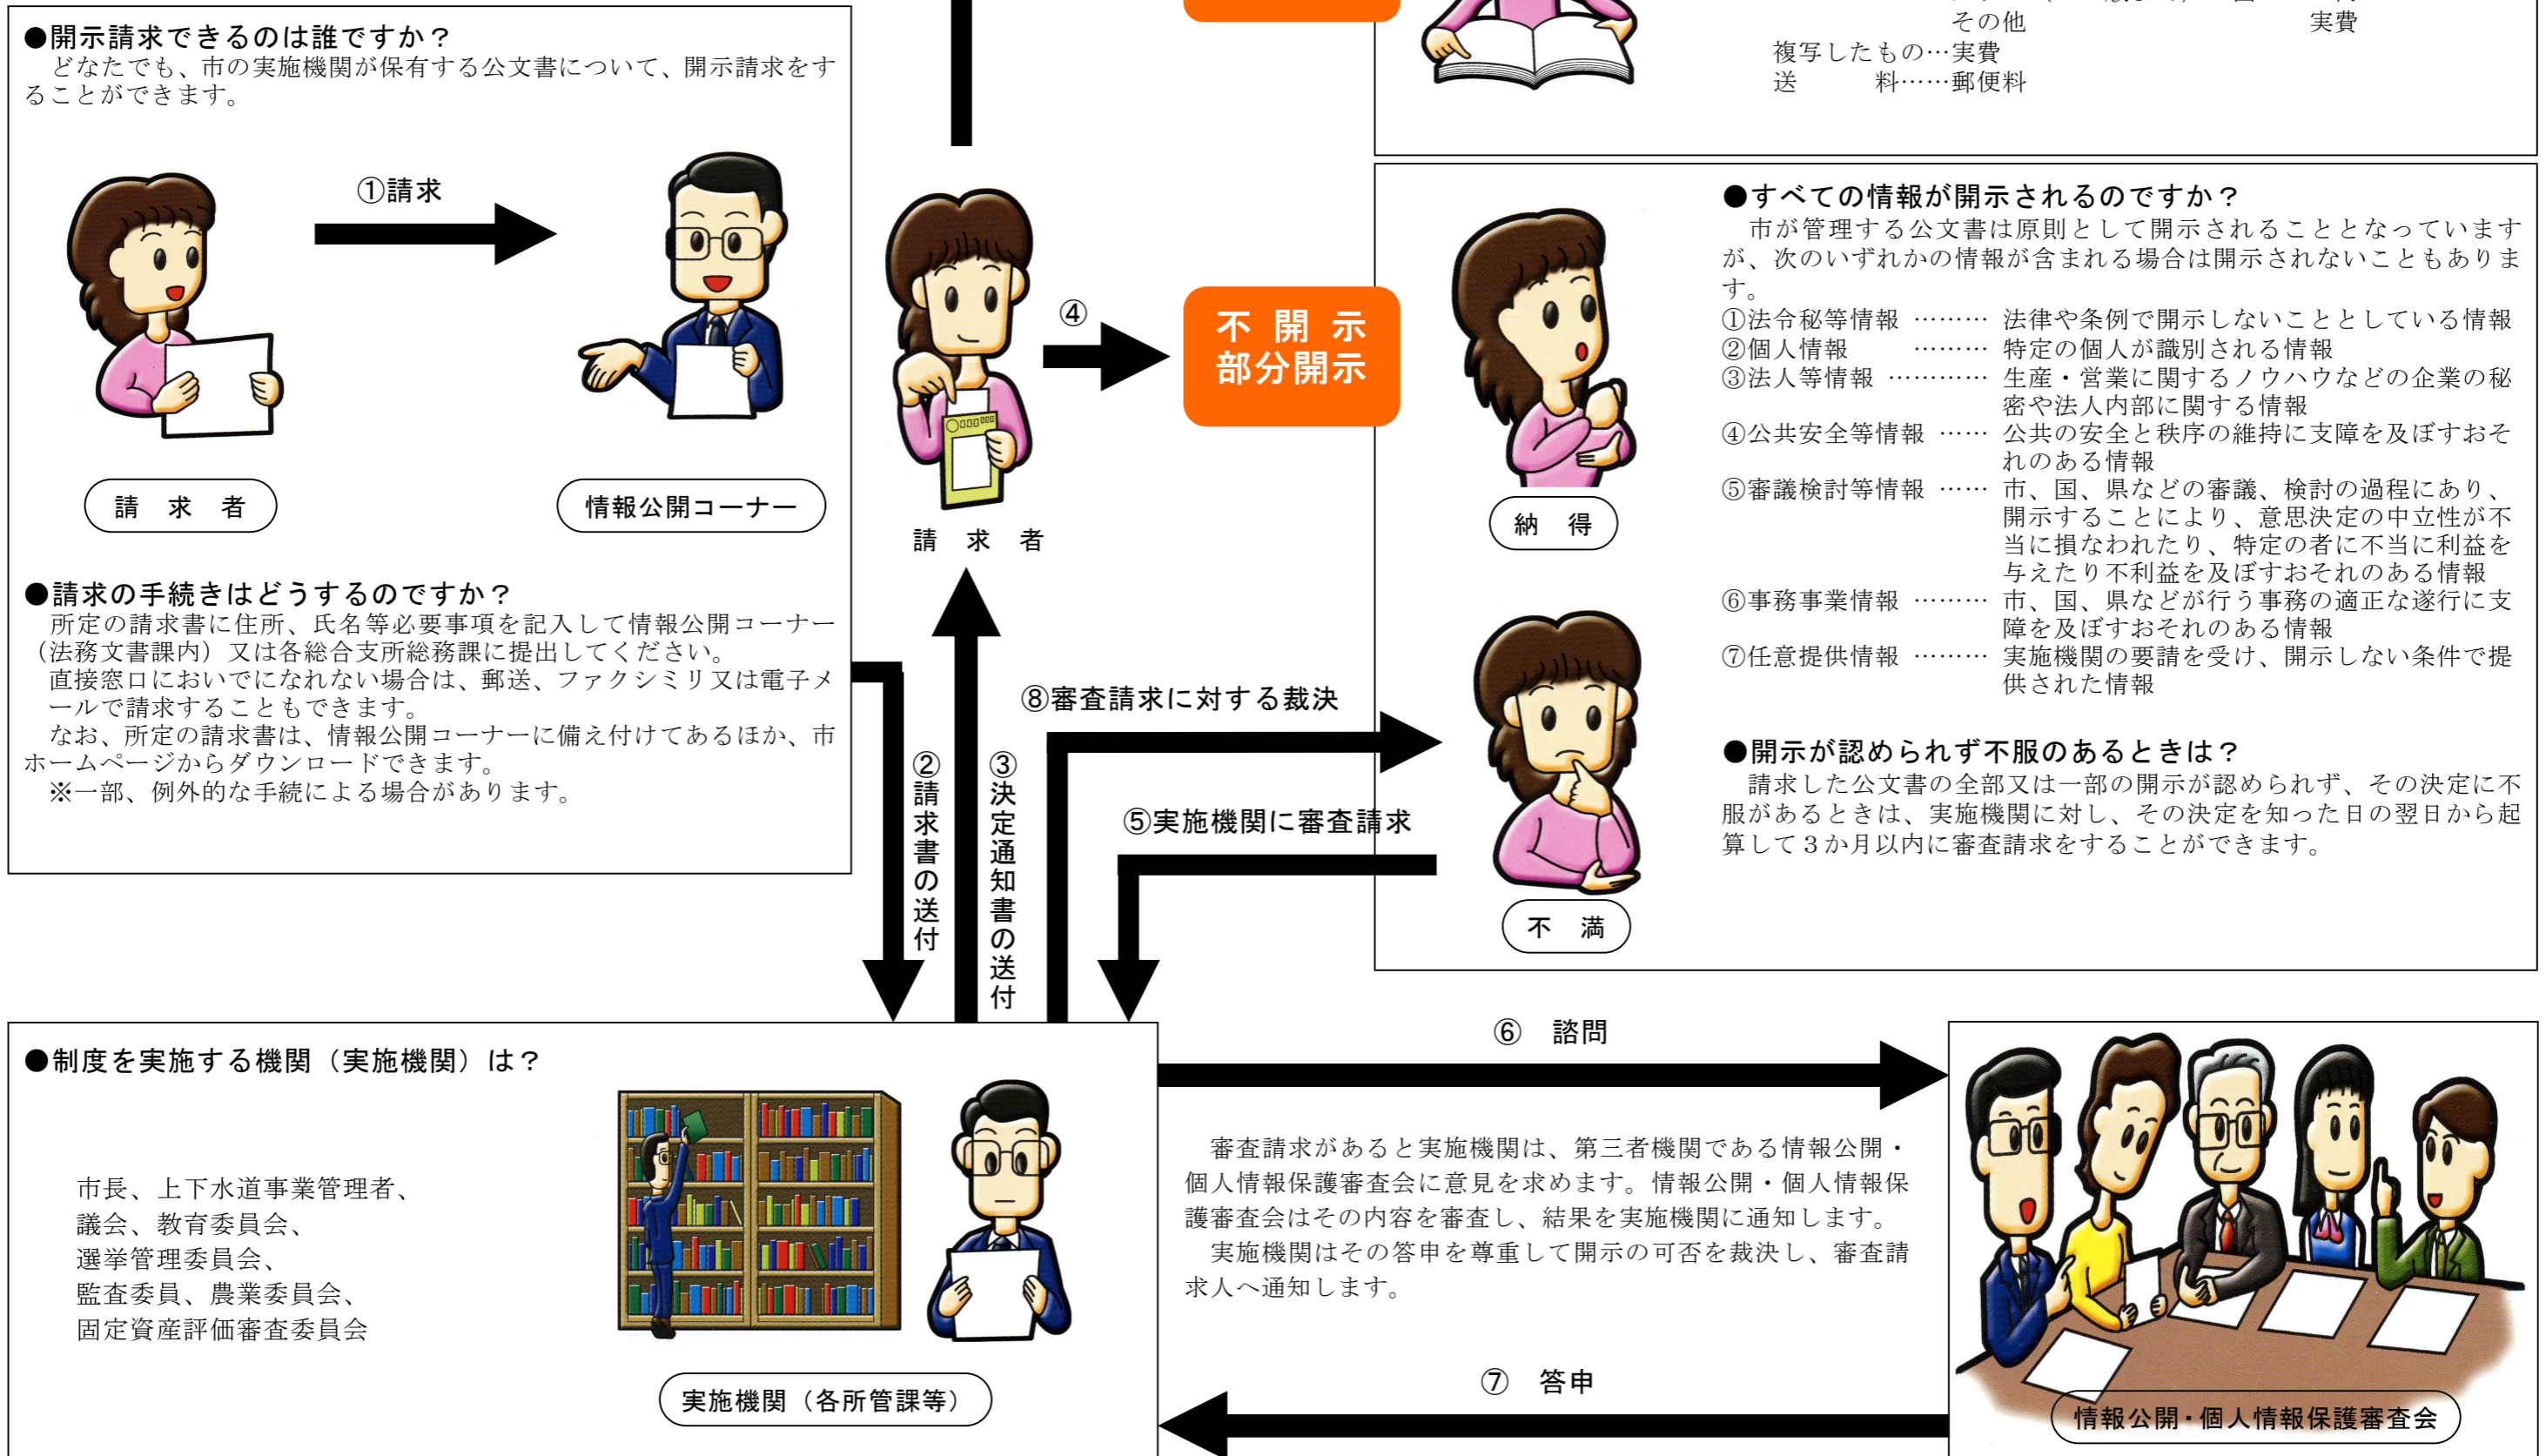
その他　実費
複写したもの…実費
送　料……郵便料

●開示請求できるのは誰ですか？
どなたでも、市の実施機関が保有する公文書について、開示請求をすることができます。

①請求

請　求　者

情報公開コーナー

●請求の手続きはどうするのですか？
所定の請求書に住所、氏名等必要事項を記入して情報公開コーナー（法務文書課内）又は各総合支所総務課に提出してください。
直接窓口においでになれない場合は、郵送、ファクシミリ又は電子メールで請求することもできます。
なお、所定の請求書は、情報公開コーナーに備え付けてあるほか、市ホームページからダウンロードできます。
※一部、例外的な手続による場合があります。

請　求　者

④

不開示
部分開示

●すべての情報が開示されるのですか？
市が管理する公文書は原則として開示されることとなっていますが、次のいずれかの情報が含まれる場合は開示されないこともあります。
①法令秘等情報 ……… 法律や条例で開示しないこととしている情報
②個人情報 ……… 特定の個人が識別される情報
③法人等情報 ………… 生産・営業に関するノウハウなどの企業の秘密や法人内部に関する情報
④公共安全等情報 …… 公共の安全と秩序の維持に支障を及ぼすおそれのある情報
⑤審議検討等情報 …… 市、国、県などの審議、検討の過程にあり、開示することにより、意思決定の中立性が不当に損なわれたり、特定の者に不当に利益を与えたり不利益を及ぼすおそれのある情報
⑥事務事業情報 ……… 市、国、県などが行う事務の適正な遂行に支障を及ぼすおそれのある情報
⑦任意提供情報 ……… 実施機関の要請を受け、開示しない条件で提供された情報

納　得

不　満

●開示が認められず不服のあるときは？
請求した公文書の全部又は一部の開示が認められず、その決定に不服があるときは、実施機関に対し、その決定を知った日の翌日から起算して３か月以内に審査請求をすることができます。

⑧審査請求に対する裁決

⑤実施機関に審査請求

②請求書の送付

③決定通知書の送付

●制度を実施する機関（実施機関）は？
市長、上下水道事業管理者、
議会、教育委員会、
選挙管理委員会、
監査委員、農業委員会、
固定資産評価審査委員会

実施機関（各所管課等）

⑥　諮問

審査請求があると実施機関は、第三者機関である情報公開・個人情報保護審査会に意見を求めます。情報公開・個人情報保護審査会はその内容を審査し、結果を実施機関に通知します。
実施機関はその答申を尊重して開示の可否を裁決し、審査請求人へ通知します。

⑦　答申

情報公開・個人情報保護審査会